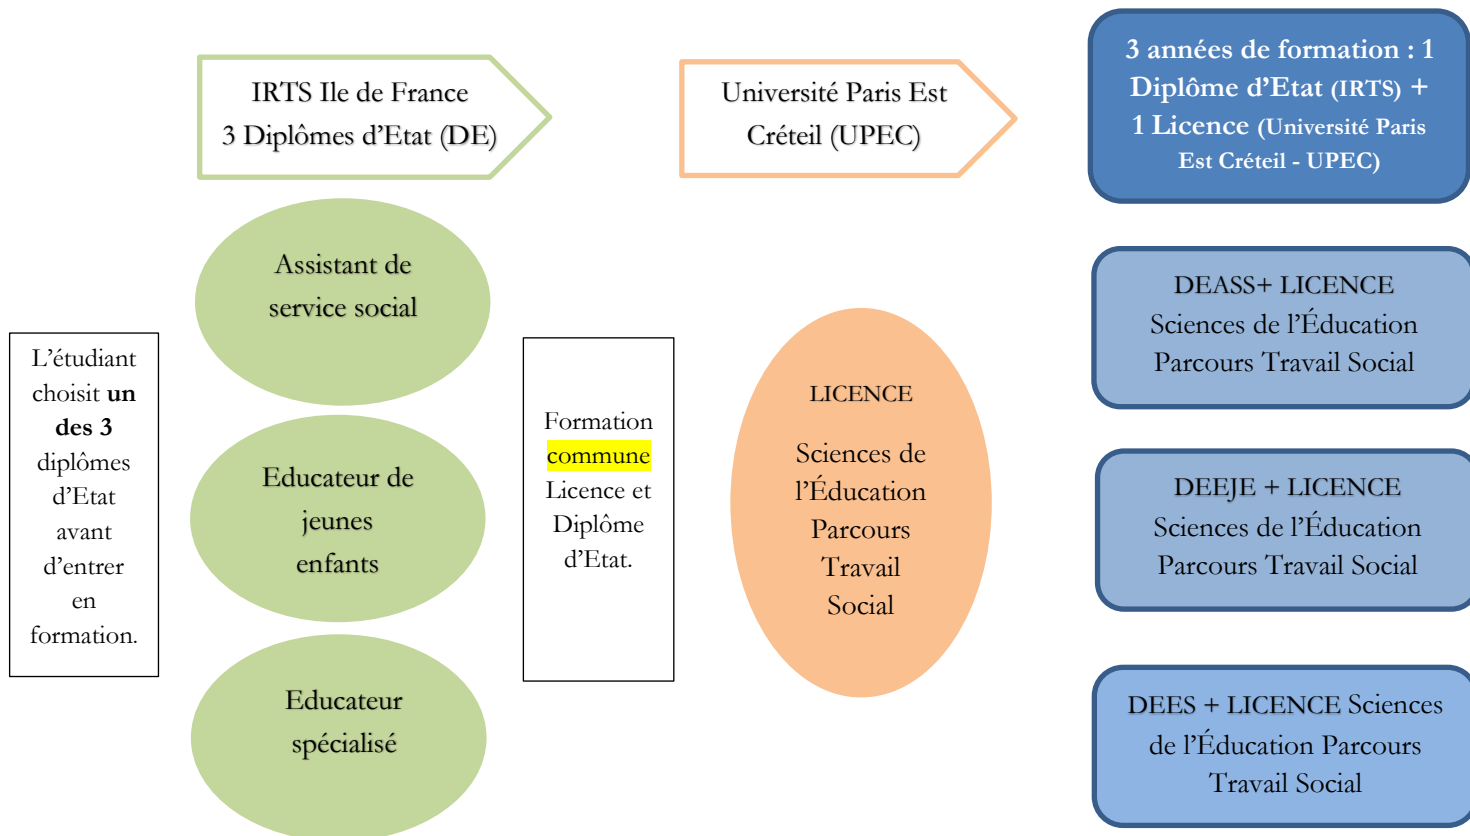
IRTS Ile de France
3 Diplômes d'Etat (DE)

Université Paris Est Créteil (UPEC)

3 années de formation : 1 Diplôme d'Etat (IRTS) + 1 Licence (Université Paris Est Créteil - UPEC)

L'étudiant choisit **un des 3** diplômes d'Etat avant d'entrer en formation.

Assistant de service social

Educateur de jeunes enfants

Educateur spécialisé

Formation commune Licence et Diplôme d'Etat.

LICENCE

Sciences de l'Éducation Parcours Travail Social

DEASS+ LICENCE Sciences de l'Éducation Parcours Travail Social

DEEJE + LICENCE Sciences de l'Éducation Parcours Travail Social

DEES + LICENCE Sciences de l'Éducation Parcours Travail Social